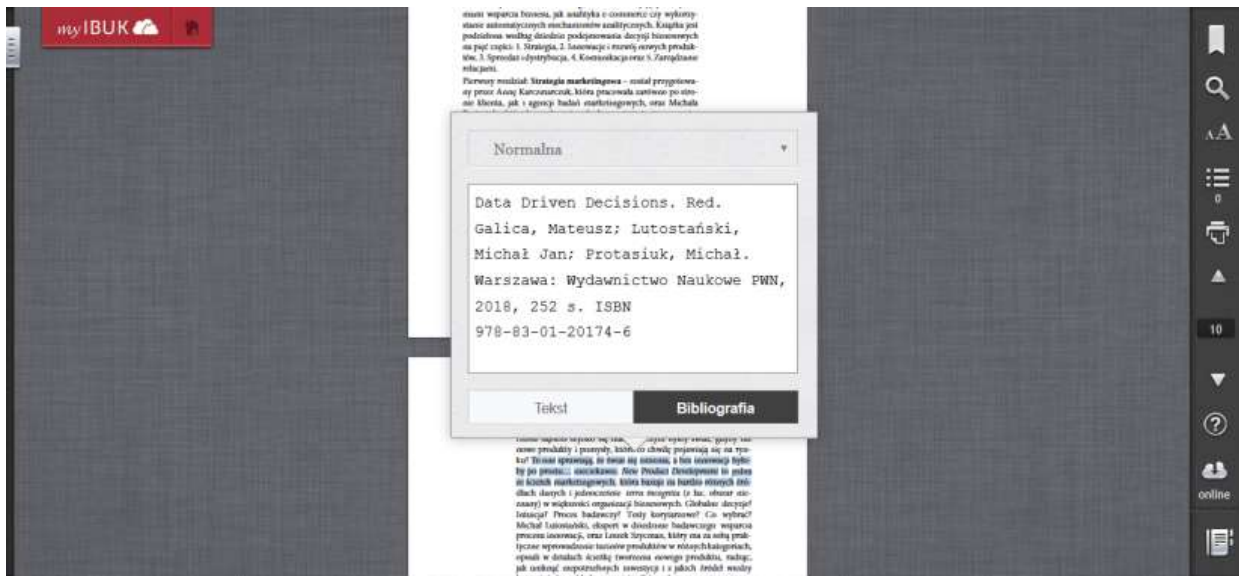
my IBUK

Normalna

Data Driven Decisions. Red. Galica, Mateusz; Lutostański, Michał Jan; Protasiuk, Michał. Warszawa: Wydawnictwo Naukowe PWN, 2018, 252 s. ISBN 978-83-01-20174-6

Tekst

Bibliografia

0

10

online

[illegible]